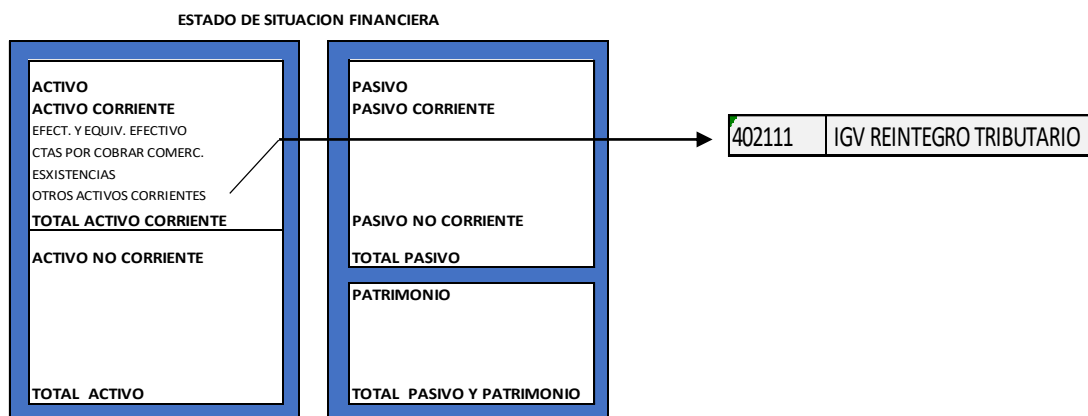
ESTADO DE SITUACION FINANCIERA

ACTIVO
ACTIVO CORRIENTE
EFECT. Y EQUIV. EFECTIVO
CTAS POR COBRAR COMERC.
ESXISTENCIAS
OTROS ACTIVOS CORRIENTES
TOTAL ACTIVO CORRIENTE
ACTIVO NO CORRIENTE
TOTAL ACTIVO

PASIVO
PASIVO CORRIENTE
PASIVO NO CORRIENTE
TOTAL PASIVO
PATRIMONIO
TOTAL PASIVO Y PATRIMONIO

| 402111 | IGV REINTEGRO TRIBUTARIO |
|---|---|